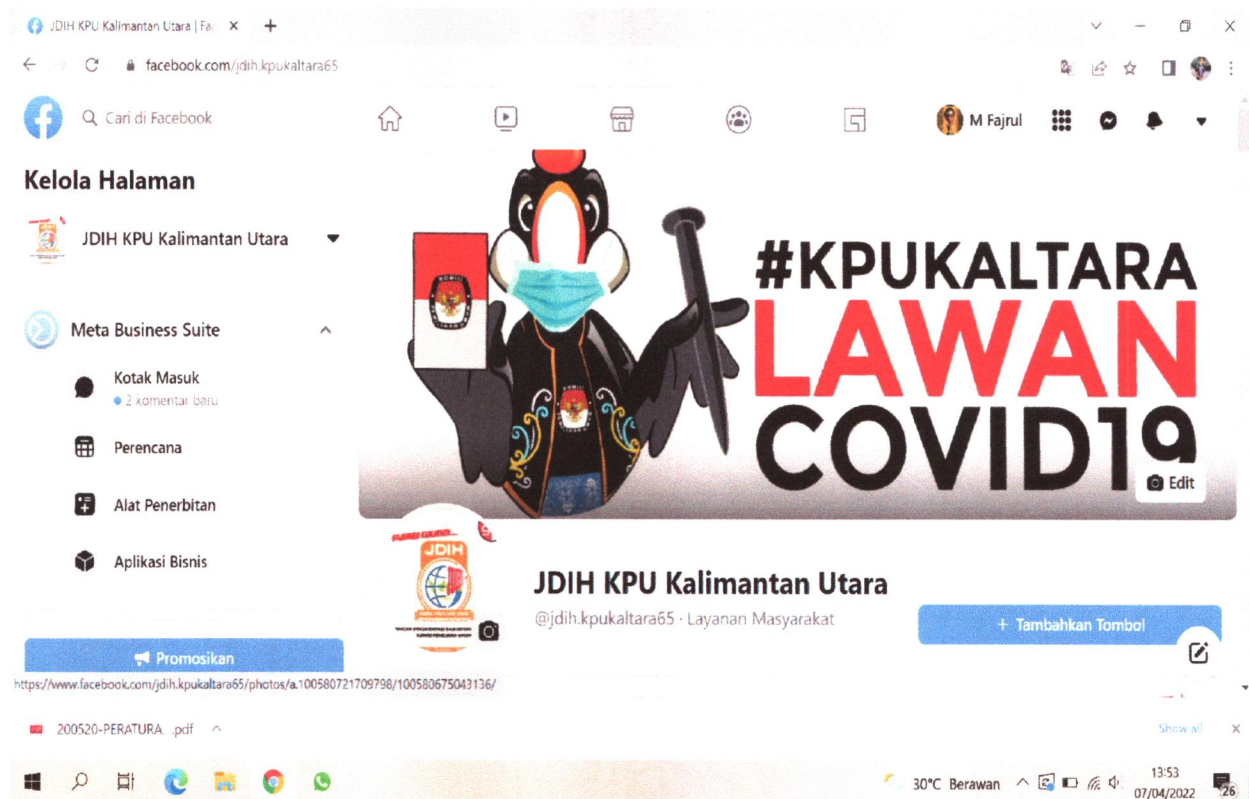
JDIH KPU Kalimantan Utara | Fac ×

facebook.com/jdih.kpukaltara65

Cari di Facebook

M Fajrul

Kelola Halaman

JDIH KPU Kalimantan Utara

Meta Business Suite

Kotak Masuk
• 2 komentar baru

Perencana

Alat Penerbitan

Aplikasi Bisnis

Promosikan

#KPUKALTARA
LAWAN
COVID19

Edit

JDIH

JDIH KPU Kalimantan Utara

@jdih.kpukaltara65 · Layanan Masyarakat

+ Tambahkan Tombol

https://www.facebook.com/jdih.kpukaltara65/photos/a.100580721709798/100580675043136/

200520-PERATURA....pdf

Show all

30°C Berawan

13:53
07/04/2022

26